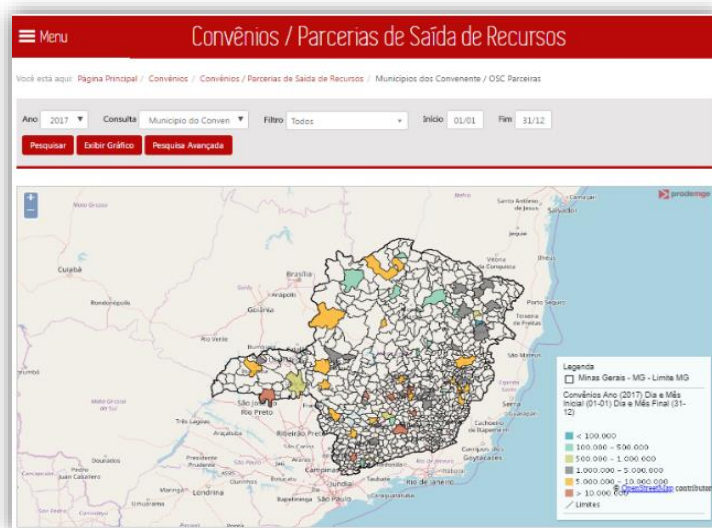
Menu

Convênios / Parcerias de Saída de Recursos

Você está aqui: Página Principal / Convênios / Convênios / Parcerias de Saída de Recursos / Municípios dos Convenente / OSC Parceiras

Ano 2017 ▼ Consulta Município do Conven ▼ Filtro Todos ▼ Início 01/01 Fim 31/12

Pesquisar Exibir Gráfico Pesquisa Avançada

+
−

prodemge

Cuiabá
Rondonópolis
Brasília
Anápolis
Goiânia
Rio Verde
Uberlândia
São José do Rio Preto
Três Lagoas
Araraquara
Ribeirão Preto
Presidente Prudente
São Carlos
Campinas
Londrina
Maringá
Dourados
Pedro Juan Caballero
Jundiaí
Taubaté
São Paulo
Rio de Janeiro
Campos dos Goytacazes
Cachoeiro de Itapemirim
Serra
Vitória da Conquista
Ilhéus
Porto Seguro
Teixeira de Freitas
São Mateus
Salvador
Santo Antônio de Jesus
Jequié
Mato Grosso
Mato Grosso do Sul

Legenda
Minas Gerais - MG - Limite MG
Convênios Ano (2017) Dia e Mês Inicial (01-01) Dia e Mês Final (31-12)
< 100.000
100.000 - 500.000
500.000 - 1.000.000
1.000.000 - 5.000.000
5.000.000 - 10.000.000
> 10.000.000
Limites

© OpenStreetMap contributors